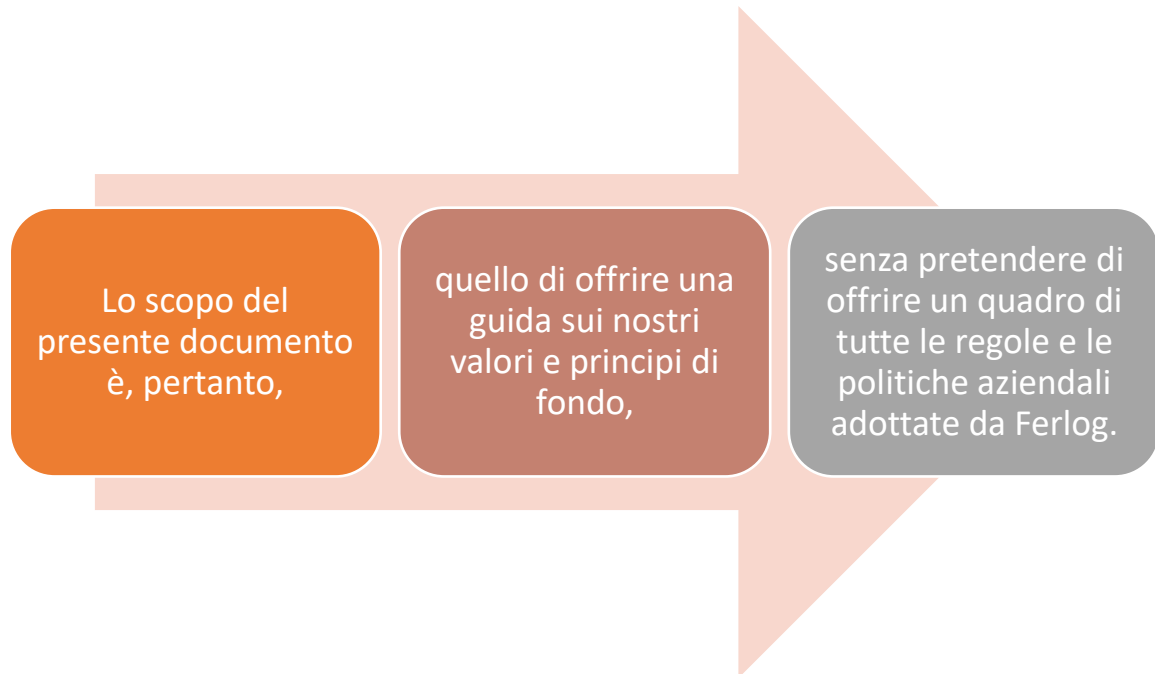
Lo scopo del presente documento è, pertanto,

quello di offrire una guida sui nostri valori e principi di fondo,

senza pretendere di offrire un quadro di tutte le regole e le politiche aziendali adottate da Ferlog.